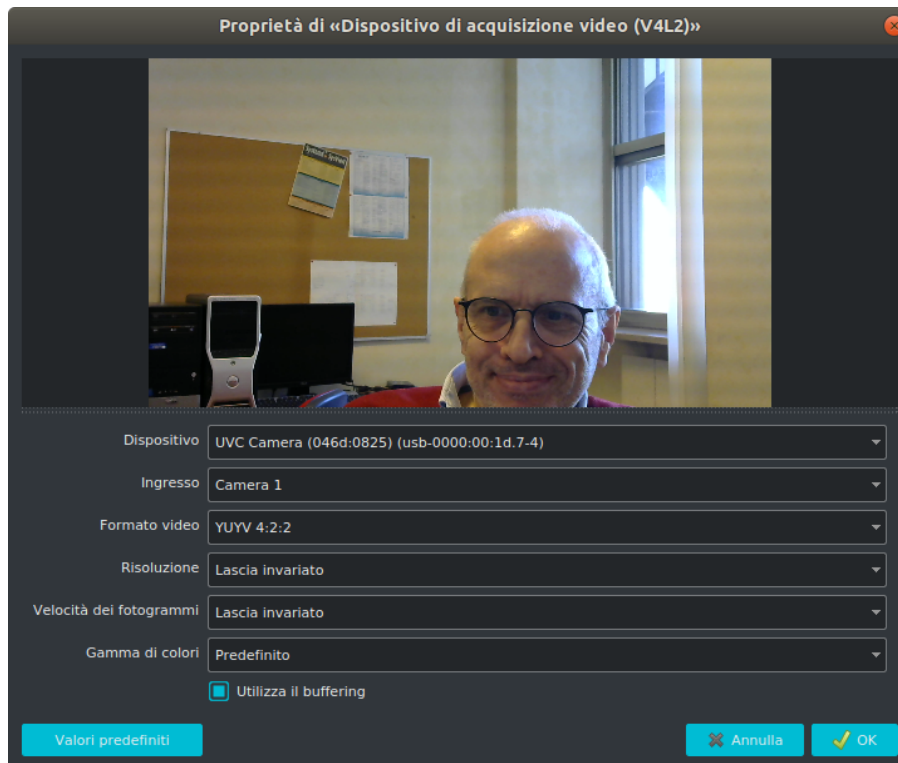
Proprietà di «Dispositivo di acquisizione video (V4L2)»

Dispositivo UVC Camera (046d:0825) (usb-0000:00:1d.7-4)

Ingresso Camera 1

Formato video YUYV 4:2:2

Risoluzione Lascia invariato

Velocità dei fotogrammi Lascia invariato

Gamma di colori Predefinito

Utilizza il buffering

Valori predefiniti

Annulla

OK